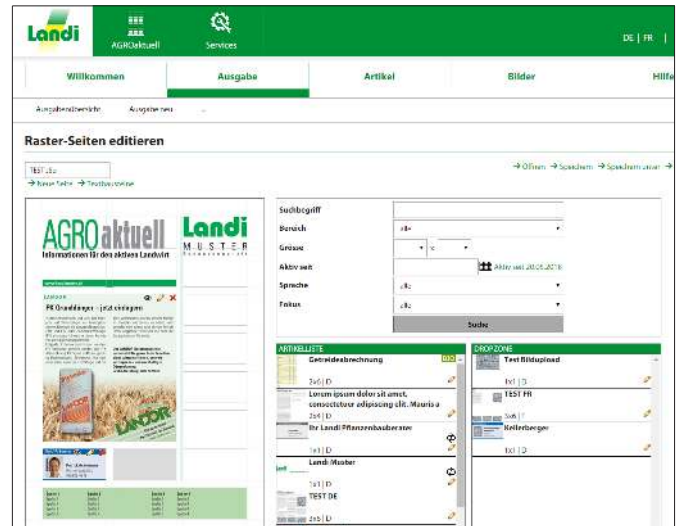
Landi

AGROaktuell

Services

DE | FR

Willkommen

Ausgabe

Artikel

Bilder

Hilfe

Ausgabenübersicht

Ausgabe neu

Raster-Seiten editieren

TEST 1

→ Neue Seite → Testvorschau

→ Öffnen → Speichern → Speichern unter →

AGROaktuell

Informationen für den aktiven Landwirt

Landi

MUSTER

PK Grundfutter – jetzt einlagern

LANDOR

Suchbegriff

Bereich

alle

Grösse

Aktiv seit

Aktiv seit 20.05.2016

Sprache

alle

Fokus

alle

Suche

ARTIKELLISTE

Getreideabrechnung

2x6 | D

Lorem ipsum dolor sit amet, consectetuer adipiscing elit. Mauris a

2x6 | D

Ihr Landi Pflanzenbauberater

1x1 | D

Landi Muster

1x1 | D

TEST DE

2x6 | D

DROP ZONE

Test Bildupload

1x1 | D

TEST FR

3x6 | F

Kellerberger

1x1 | D